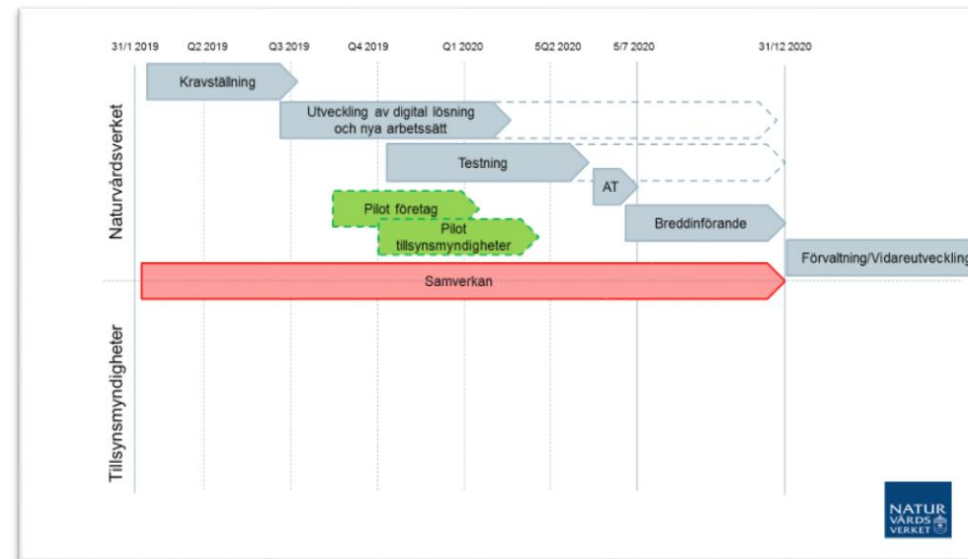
31/1 2019 Q2 2019 Q3 2019 Q4 2019 Q1 2020 5Q2 2020 5/7 2020 31/12 2020

Naturvårdsverket

Kravställning

Utveckling av digital lösning och nya arbetssätt

Testning

AT

Pilot företag

Pilot tillsynsmyndigheter

Breddinförande

Förvaltning/Vidareutveckling

Samverkan

Tillsynsmyndigheter

NATUR VÅRDS VERKET